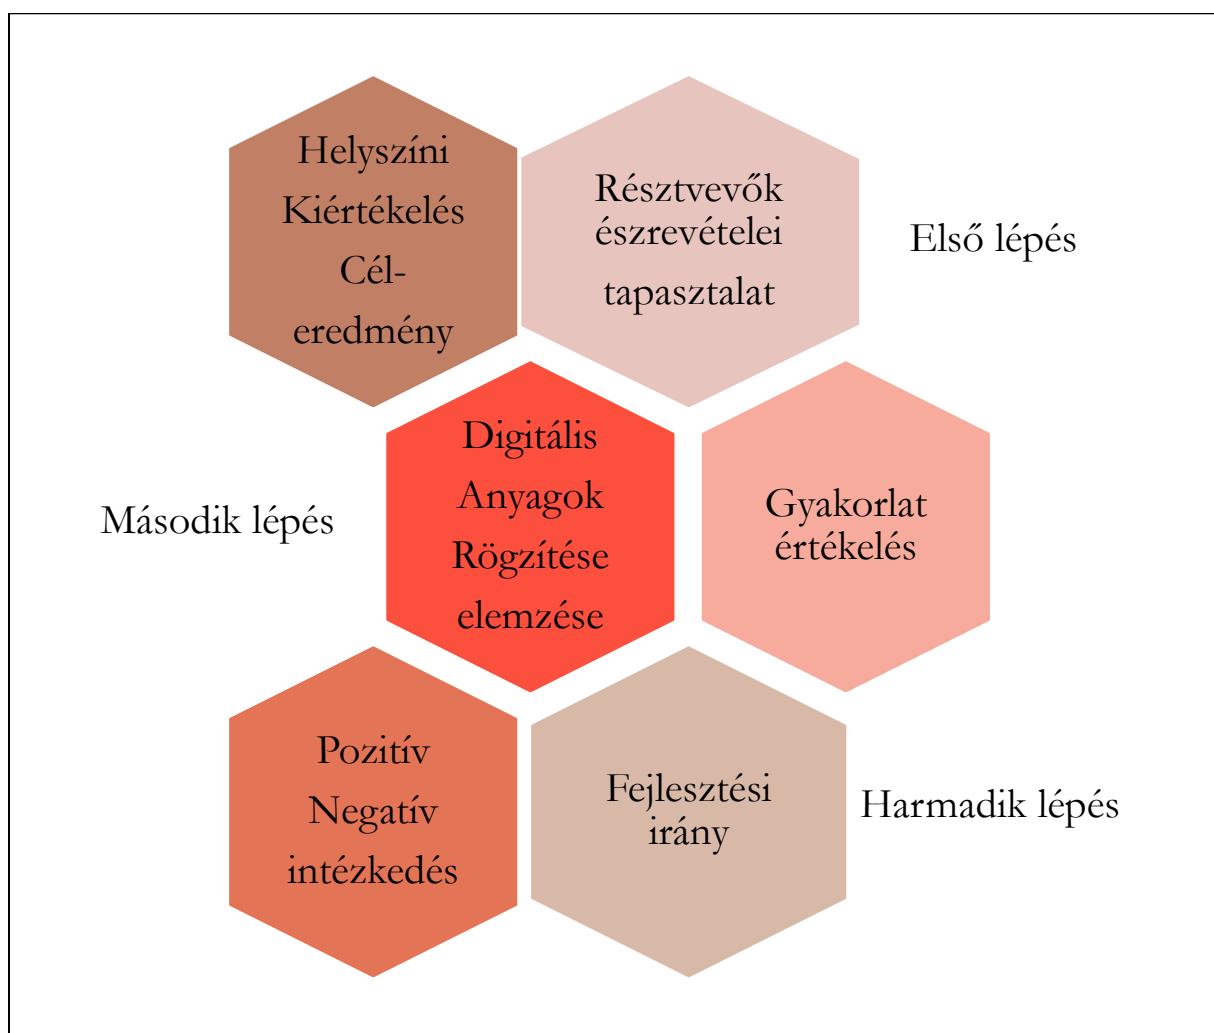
Helyszíni Kiértékelés Cél-eredmény

Résztvevők észrevételei tapasztalat

Első lépés

Második lépés

Digitális Anyagok Rögzítése elemzése

Gyakorlat értékelés

Pozitív Negatív intézkedés

Fejlesztési irány

Harmadik lépés